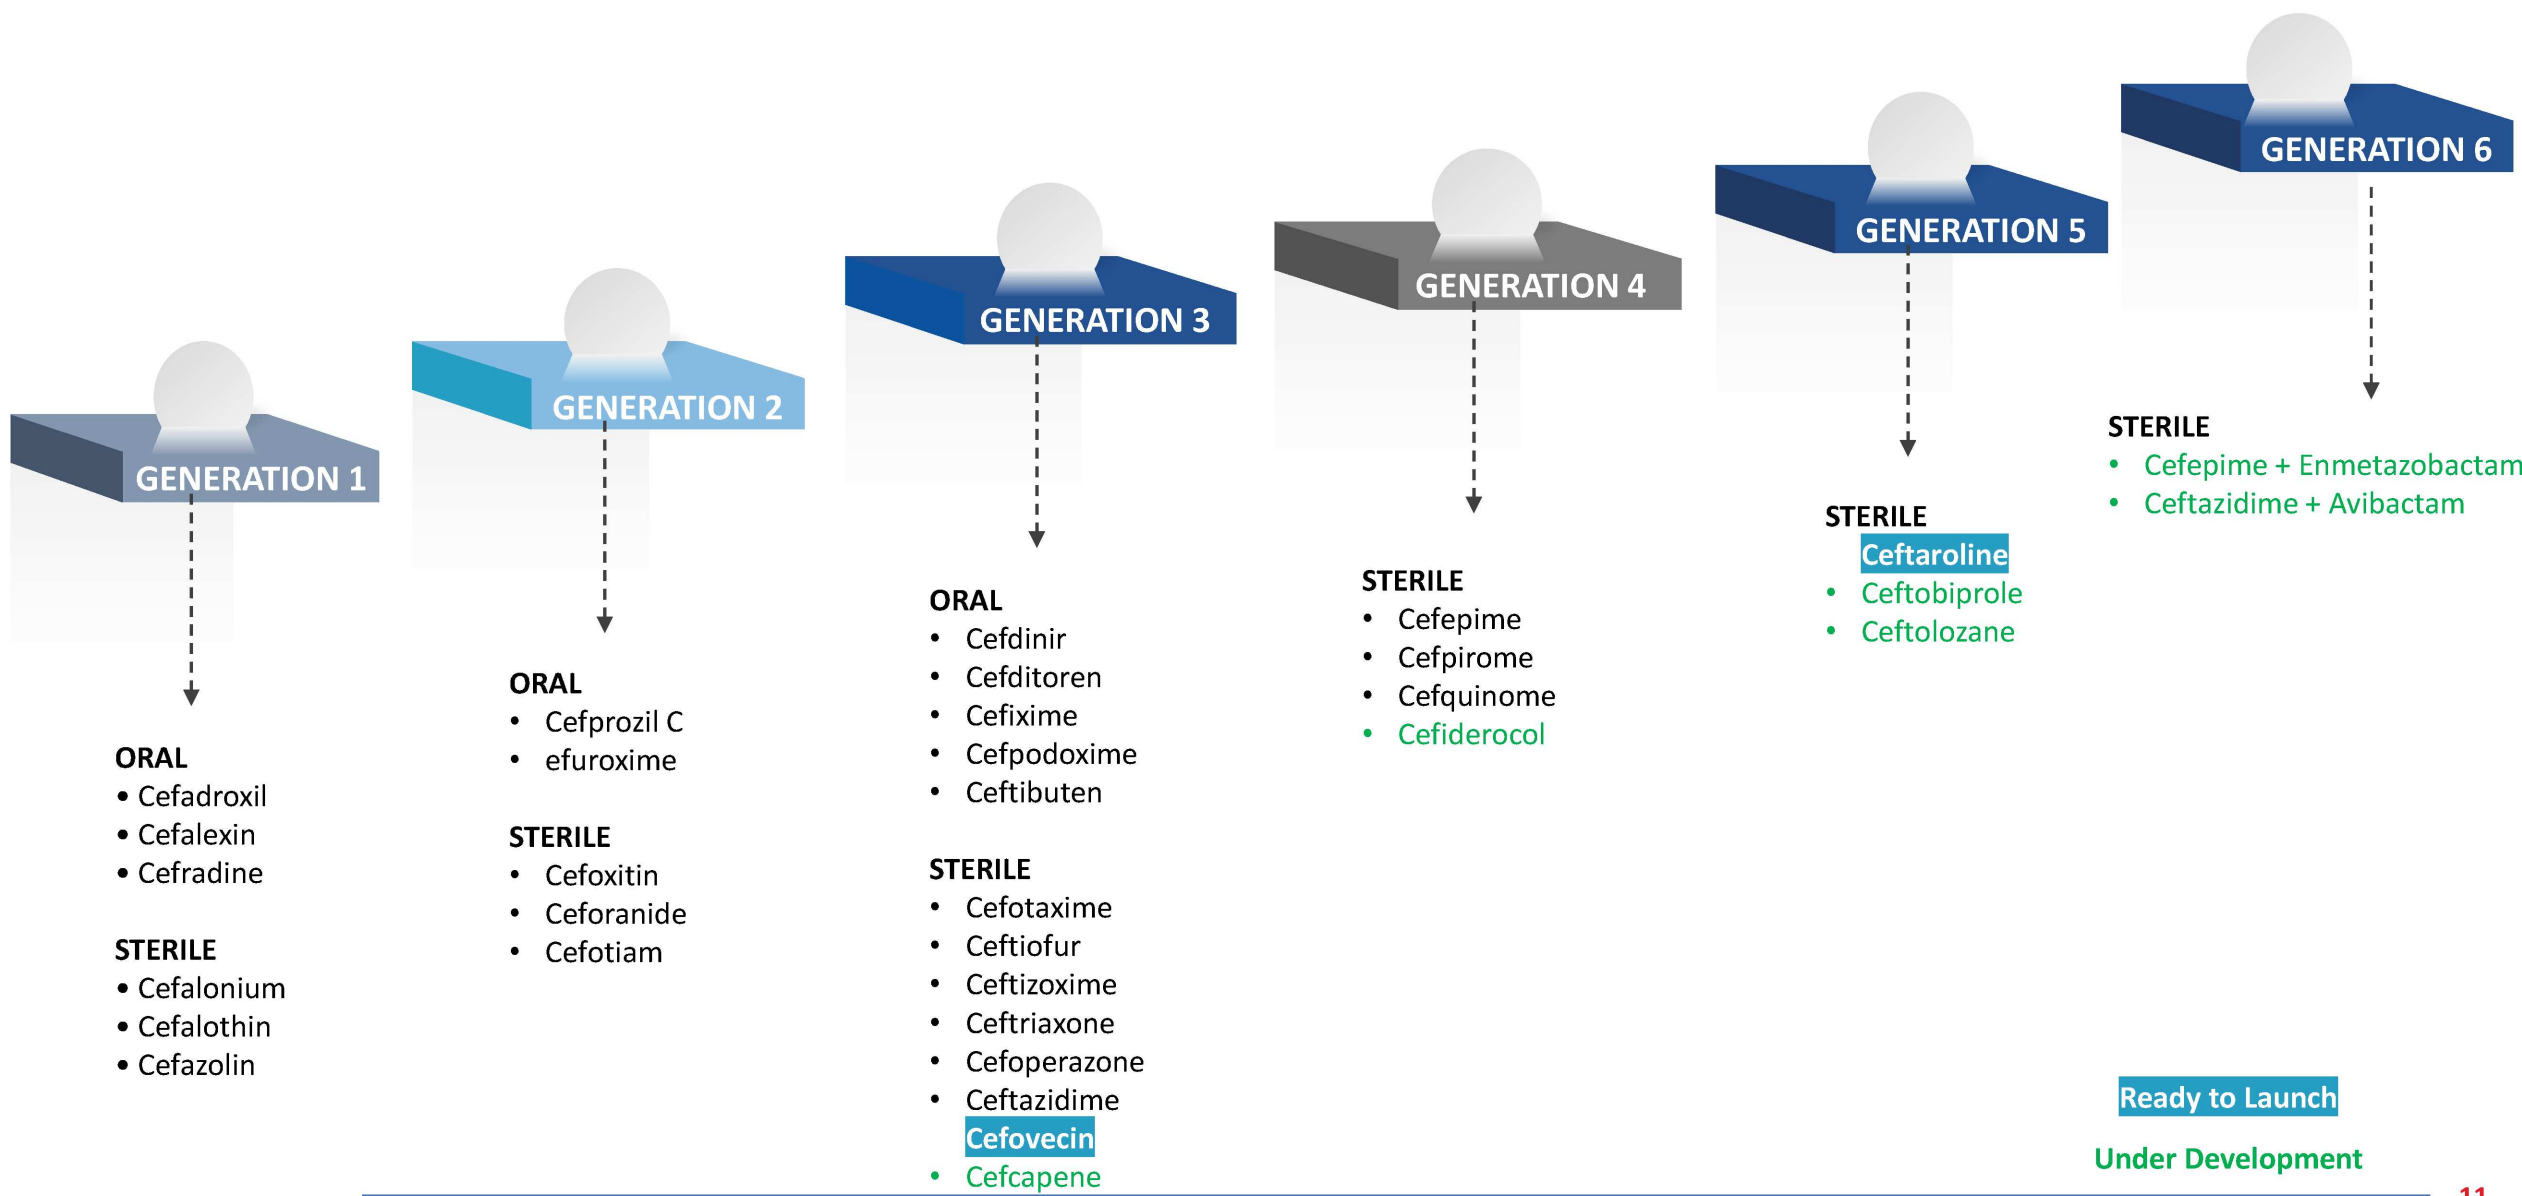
GENERATION 1

ORAL
• Cefadroxil
• Cefalexin
• Cefradine

STERILE
• Cefalonium
• Cefalothin
• Cefazolin

GENERATION 2

ORAL
• Cefprozil C
• efuroxime

STERILE
• Cefoxitin
• Ceforanide
• Cefotiam

GENERATION 3

ORAL
• Cefdinir
• Cefditoren
• Cefixime
• Cefpodoxime
• Ceftibuten

STERILE
• Cefotaxime
• Ceftiofur
• Ceftizoxime
• Ceftriaxone
• Cefoperazone
• Ceftazidime
Cefovecin
• Cefcapene

GENERATION 4

STERILE
• Cefepime
• Cefpirome
• Cefquinome
• Cefiderocol

GENERATION 5

STERILE
Ceftaroline
• Ceftobiprole
• Ceftolozane

GENERATION 6

STERILE
• Cefepime + Enmetazobactam
• Ceftazidime + Avibactam

Ready to Launch

Under Development

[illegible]